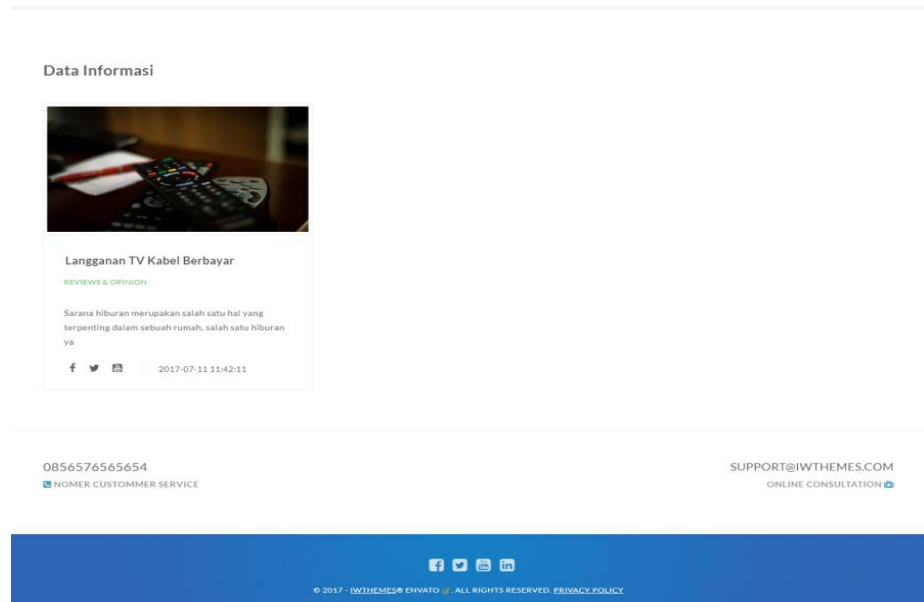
Data Informasi

Langganan TV Kabel Berbayar

REVIEWS & OPINION

Sarana hiburan merupakan salah satu hal yang terpenting dalam sebuah rumah, salah satu hiburan ya

2017-07-11 11:42:11

0856576565654
NOMER CUSTOMMER SERVICE

SUPPORT@IWTHEMES.COM
ONLINE CONSULTATION

© 2017 - IWTHEMES® ENVATO . ALL RIGHTS RESERVED. PRIVACY POLICY